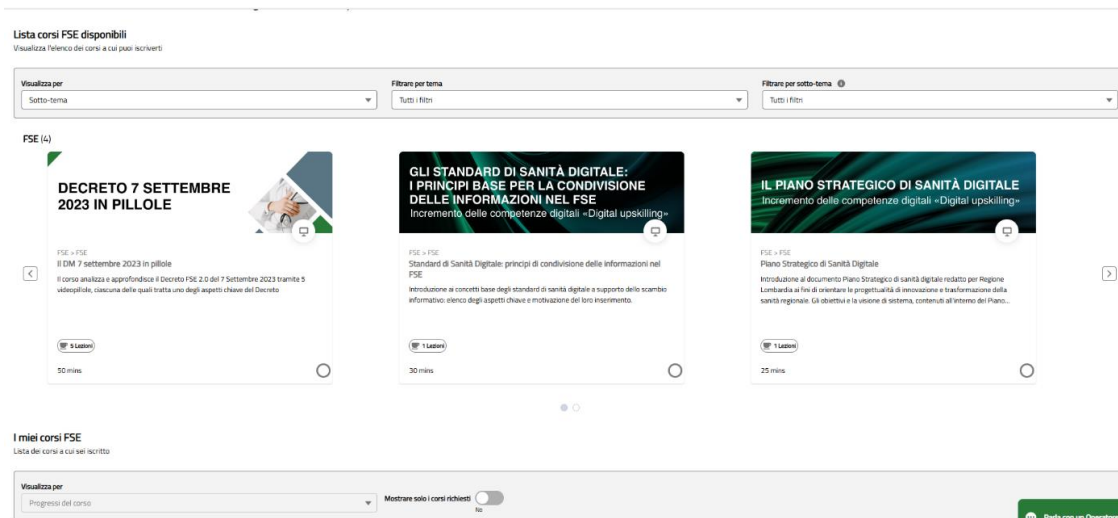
Lista corsi FSE disponibili
Visualizza l'elenco dei corsi a cui puoi iscriverti

Visualizza per
Sotto-tema

Filtrare per tema
Tutti i filtri

Filtrare per sotto-tema
Tutti i filtri

FSE (4)

DECRETO 7 SETTEMBRE 2023 IN PILLOLE

FSE > FSE
Il DM 7 settembre 2023 in pillole
Il corso analizza e approfondisce il Decreto FSE 2.0 del 7 Settembre 2023 tramite 5 videopillole, ciascuna delle quali tratta uno degli aspetti chiave del Decreto
5 Lezioni
50 mins

GLI STANDARD DI SANITÀ DIGITALE: I PRINCIPI BASE PER LA CONDIVISIONE DELLE INFORMAZIONI NEL FSE
Incremento delle competenze digitali «Digital upskilling»

FSE > FSE
Standard di Sanità Digitale: principi di condivisione delle informazioni nel FSE
Introduzione ai concetti base degli standard di sanità digitale a supporto dello scambio informativo: elenco degli aspetti chiave e motivazione del loro inserimento.
1 Lezioni
30 mins

IL PIANO STRATEGICO DI SANITÀ DIGITALE
Incremento delle competenze digitali «Digital upskilling»

FSE > FSE
Piano Strategico di Sanità Digitale
Introduzione al documento Piano Strategico di sanità digitale redatto per Regione Lombardia ai fini di orientare le progettualità di innovazione e trasformazione della sanità regionale. Gli obiettivi e la visione di sistema, contenuti all'interno del Piano...
1 Lezioni
25 mins

I miei corsi FSE
Lista dei corsi a cui sei iscritto

Visualizza per
Progressi del corso

Mostrare solo i corsi richiesti
No

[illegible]